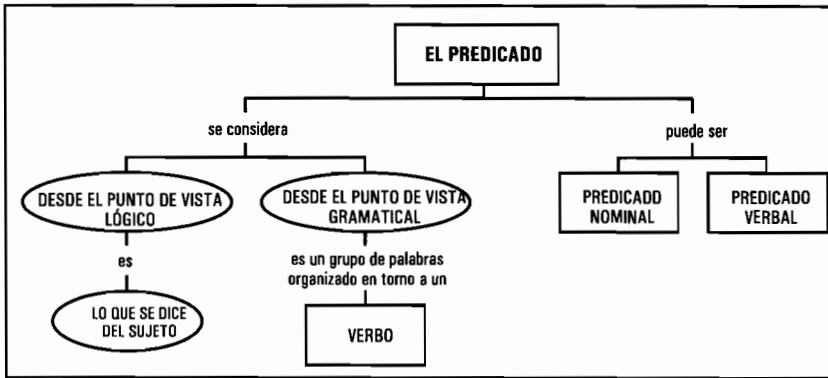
EL PREDICADO

se considera

DESDE EL PUNTO DE VISTA LÓGICO

es

LO QUE SE DICE DEL SUJETO

DESDE EL PUNTO DE VISTA GRAMATICAL

es un grupo de palabras organizado en torno a un

VERBO

puede ser

PREDICADD NOMINAL

PREDICADO VERBAL